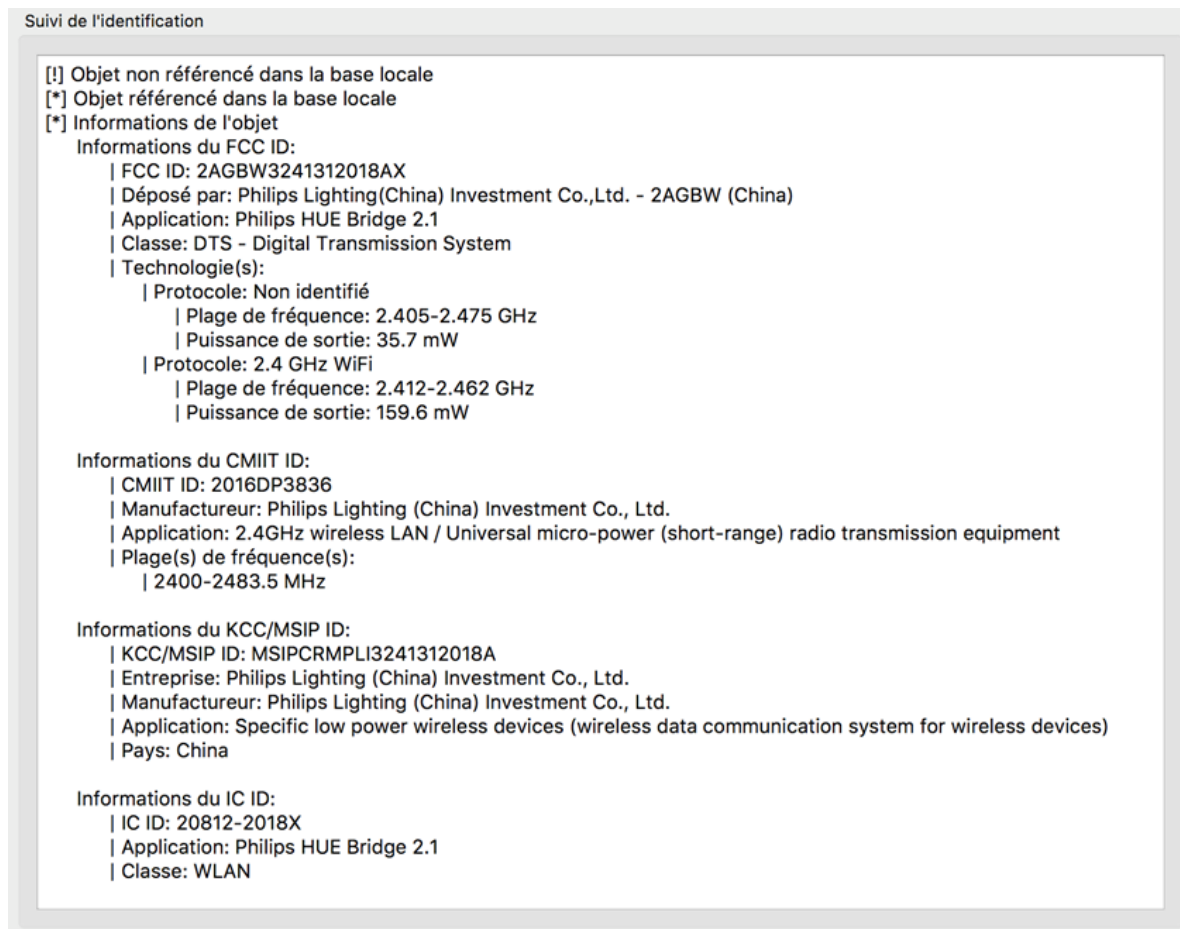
Suivi de l'identification

[!] Objet non référencé dans la base locale
[*] Objet référencé dans la base locale
[*] Informations de l'objet
Informations du FCC ID:
| FCC ID: 2AGBW3241312018AX
| Déposé par: Philips Lighting(China) Investment Co.,Ltd. - 2AGBW (China)
| Application: Philips HUE Bridge 2.1
| Classe: DTS - Digital Transmission System
| Technologie(s):
| Protocole: Non identifié
| Plage de fréquence: 2.405-2.475 GHz
| Puissance de sortie: 35.7 mW
| Protocole: 2.4 GHz WiFi
| Plage de fréquence: 2.412-2.462 GHz
| Puissance de sortie: 159.6 mW

Informations du CMIIT ID:
| CMIIT ID: 2016DP3836
| Manufacturer: Philips Lighting (China) Investment Co., Ltd.
| Application: 2.4GHz wireless LAN / Universal micro-power (short-range) radio transmission equipment
| Plage(s) de fréquence(s):
| 2400-2483.5 MHz

Informations du KCC/MSIP ID:
| KCC/MSIP ID: MSIPCRMPLI3241312018A
| Entreprise: Philips Lighting (China) Investment Co., Ltd.
| Manufacturer: Philips Lighting (China) Investment Co., Ltd.
| Application: Specific low power wireless devices (wireless data communication system for wireless devices)
| Pays: China

Informations du IC ID:
| IC ID: 20812-2018X
| Application: Philips HUE Bridge 2.1
| Classe: WLAN